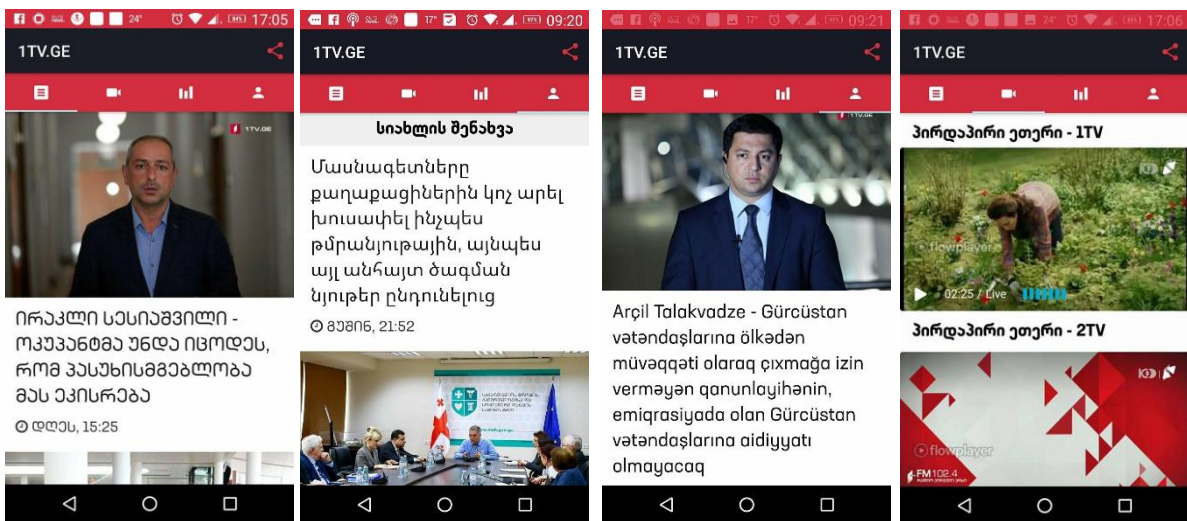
24° 17:05

1TV.GE

1TV.GE

ᲘᲠᲐᲙᲚᲘ ᲡᲔᲡᲘᲐᲨᲕᲘᲚᲘ - ᲝᲙᲣᲞᲐᲜᲢᲛᲐ ᲣᲜᲓᲐ ᲘᲪᲝᲓᲔᲡ, ᲠᲝᲛ ᲞᲐᲡᲣᲮᲘᲡᲛᲒᲔᲑᲚᲝᲑᲐ ᲛᲐᲡ ᲔᲙᲘᲡᲠᲔᲑᲐ

დღეს, 15:25

17° 09:20

1TV.GE

სიახლის შენახვა

Մասնագետները քաղաքացիներին կոչ արել խուսափել ինչպես թմրանյութային, այնպես այլ անհայտ ծագման նյութեր ընդունելուց

გუშინ, 21:52

17° 09:21

1TV.GE

Arçil Talakvadze - Gürcüstan vətəndaşlarına ölkədən müvəqqəti olaraq çıxmağa izin verməyən qanunlayihənin, emiqrasiyada olan Gürcüstan vətəndaşlarına aidiyyatı olmayacaq

24° 17:06

1TV.GE

პირდაპირი ეთერი - 1TV

flowplayer

02:25 / Live

პირდაპირი ეთერი - 2TV

flowplayer

FM 102.4